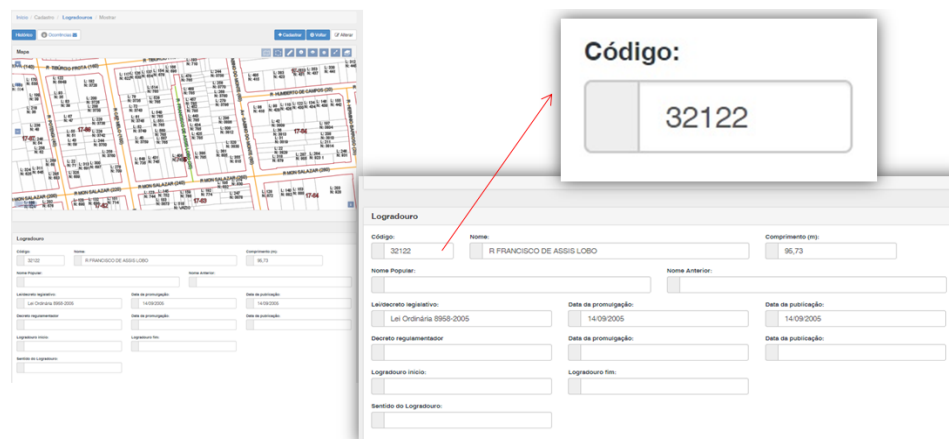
Início / Cadastro / Logradouro / Mostrar

Histórico

Ocorrências

+ Cadastrar

Voltar

Alterar

Mapa

R. TIBÚRCIO FROTA

R. HUMBERTO DE CAMPOS

R. MON SALAZAR

17-66

17-63

17-64

17-62

Código:

32122

Logradouro

Código:

32122

Nome:

R FRANCISCO DE ASSIS LOBO

Comprimento (m):

95,73

Nome Popular:

Nome Anterior:

Lei/decreto legislativo:

Lei Ordinária 8958-2005

Data da promulgação:

14/09/2005

Data da publicação:

14/09/2005

Decreto regulamentador

Data da promulgação:

Data da publicação:

Logradouro início:

Logradouro fim:

Sentido do Logradouro: